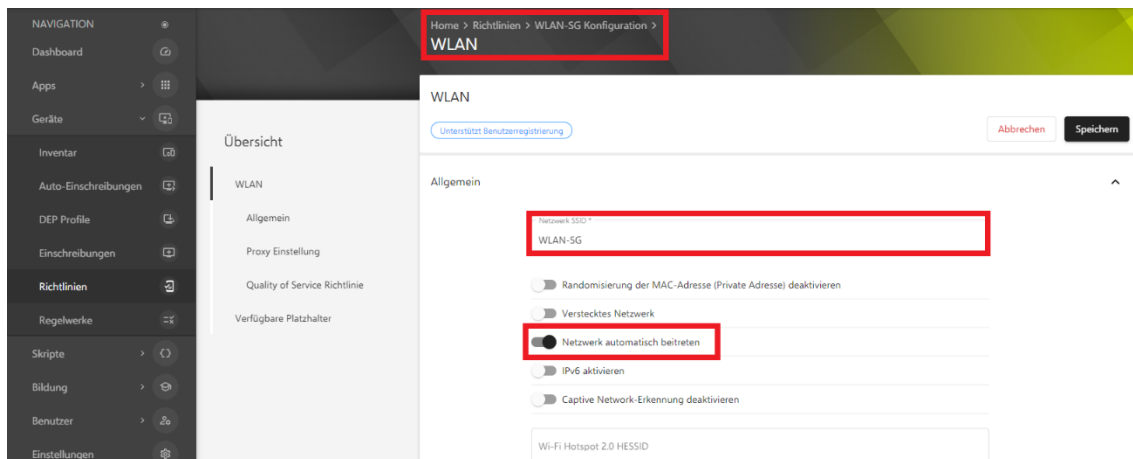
NAVIGATION
Dashboard
Apps
Geräte
Inventar
Auto-Einschreibungen
DEP Profile
Einschreibungen
Richtlinien
Regelwerke
Skripte
Bildung
Benutzer
Einstellungen

Home > Richtlinien > WLAN-SG Konfiguration >
WLAN

Übersicht
WLAN
Allgemein
Proxy Einstellung
Quality of Service Richtlinie
Verfügbare Platzhalter

WLAN
Unterstützt Benutzerregistrierung
Abbrechen
Speichern

Allgemein

Netzwerk SSID *
WLAN-SG

Randomisierung der MAC-Adresse (Private Adresse) deaktivieren
Verstecktes Netzwerk
Netzwerk automatisch beitreten
IPv6 aktivieren
Captive Network-Erkennung deaktivieren

Wi-Fi Hotspot 2.0 HESSID